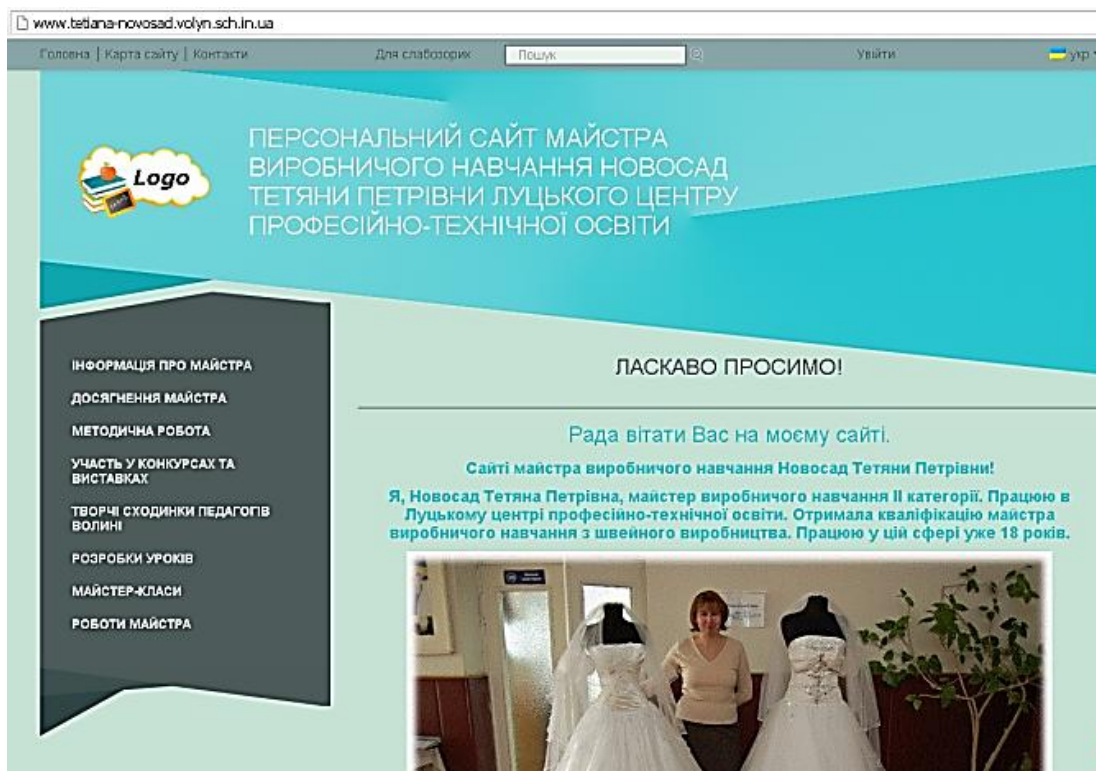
www.tetiana-novosad.volyn.sch.in.ua

Головна | Карта сайту | Контакти

Для слабозорих

Пошук

Увійти

укр

Logo

ПЕРСОНАЛЬНИЙ САЙТ МАЙСТРА ВИРОБНИЧОГО НАВЧАННЯ НОВОСАД ТЕТЯНИ ПЕТРІВНИ ЛУЦЬКОГО ЦЕНТРУ ПРОФЕСІЙНО-ТЕХНІЧНОЇ ОСВІТИ

ІНФОРМАЦІЯ ПРО МАЙСТРА

ДОСЯГНЕННЯ МАЙСТРА

МЕТОДИЧНА РОБОТА

УЧАСТЬ У КОНКУРСАХ ТА ВИСТАВКАХ

ТВОРЧІ СХОДИНКИ ПЕДАГОГІВ ВОЛИНІ

РОЗРОБКИ УРОКІВ

МАЙСТЕР-КЛАСИ

РОБОТИ МАЙСТРА

ЛАСКАВО ПРОСИМО!

Рада вітати Вас на моєму сайті.

Сайті майстра виробничого навчання Новосад Тетяни Петрівни!

Я, Новосад Тетяна Петрівна, майстер виробничого навчання ІІ категорії. Працюю в Луцькому центрі професійно-технічної освіти. Отримала кваліфікацію майстра виробничого навчання з швейного виробництва. Працюю у цій сфері уже 18 років.